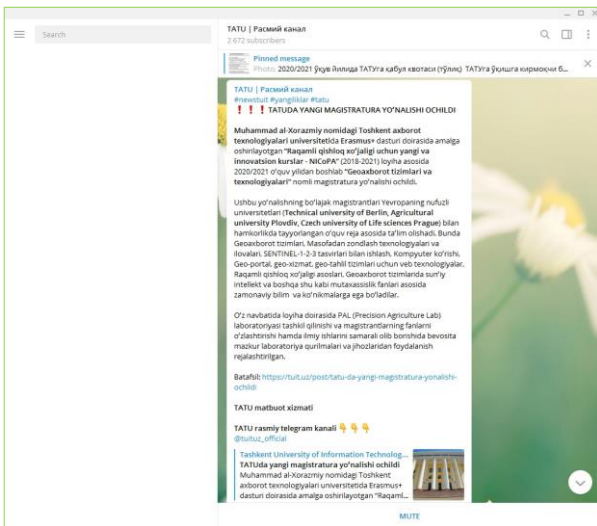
Search

TATU | Расмий канал
2 972 subscribers

Pinned message
Photo, 2020/2021 ўқув йилида ТАТУга қабул квотаси (тўлиқ) ТАТУга ўқишга кирмоқчи б...

TATU | Расмий канал
#newstuit #yangiliklar #tatu
❗❗❗ TATUDA YANGI MAGISTRATURA YO'NALISHI OCHILDI

Muhammad al-Xorazmiy nomidagi Toshkent axborot texnologiyalari universitetida Erasmus+ dasturi doirasida amalga oshirilayotgan "Raqamli qishloq xo'jaligi uchun yangi va innovatsion kurslar - NICoPA" (2018-2021) loyiha asosida 2020/2021 o'quv yilidan boshlab "Geoaxborot tizimlari va texnologiyalari" nomli magistratura yo'nalishi ochildi.

Ushbu yo'nalishning bo'lajak magistrantlari Yevropaning nufuzli universitetlari (Technical university of Berlin, Agricultural university Plovdiv, Czech university of Life sciences Prague) bilan hamkorlikda tayyorlangan o'quv reja asosida ta'lim olishadi. Bunda Geoaxborot tizimlari, Masofadan zondlash texnologiyalari va ilovalari, SENTINEL-1-2-3 tasvirlari bilan ishlash, Kompyuter ko'rishi, Geo-portal, geo-xizmat, geo-tahlil tizimlari uchun veb texnologiyalar, Raqamli qishloq xo'jaligi asoslari, Geoaxborot tizimlarida sun'iy intellekt va boshqa shu kabi mutaxassislik fanlari asosida zamonaviy bilim va ko'nikmalarga ega bo'ladilar.

O'z navbatida loyiha doirasida PAL (Precision Agriculture Lab) laboratoriyasi tashkil qilinishi va magistrantlarning fanlarni o'zlashtirishi hamda ilmiy ishlarini samarali olib borishida bevosita mazkur laboratoriya qurilmalari va jihozlaridan foydalanish rejalashtirilgan.

Batafsil: https://tuit.uz/post/tatu-da-yangi-magistratura-yonalishi-ochildi

TATU matbuot xizmati

TATU rasmiy telegram kanali 👇👇👇
@tuituz_official

Tashkent University of Information Technolog...
TATUda yangi magistratura yo'nalishi ochildi
Muhammad al-Xorazmiy nomidagi Toshkent axborot texnologiyalari universitetida Erasmus+ dasturi doirasida amalga oshirilayotgan "Raqamli...

MUTE